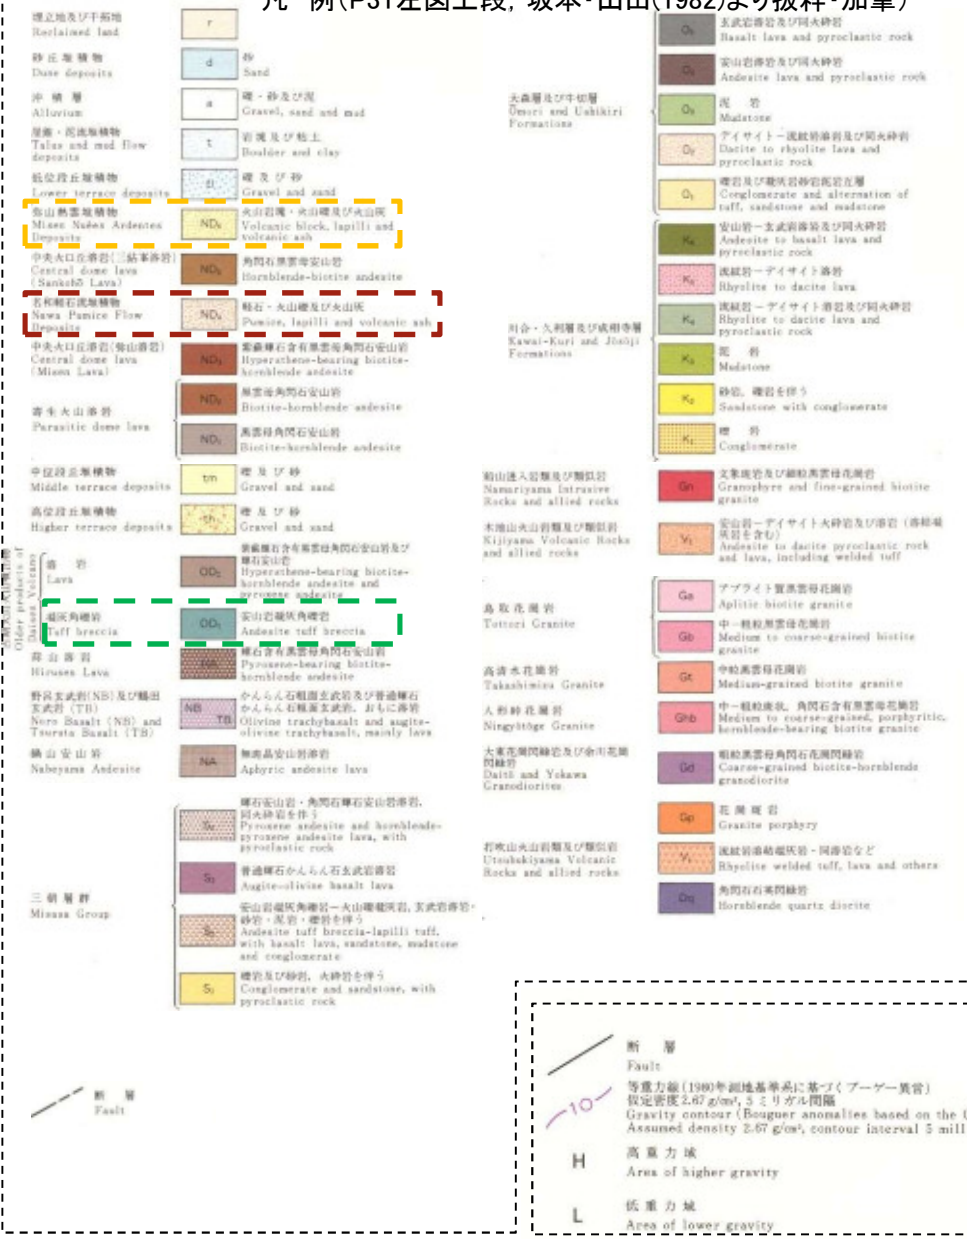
凡 例(P31左図上段，坂本・山田(1982)より抜粋・加筆)

埋立地及び干拓地
Reclaimed land
r

砂丘堆積物
Dune deposits
d
砂
Sand

沖積層
Alluvium
a
礫・砂及び泥
Gravel, sand and mud

崖錐・泥流堆積物
Talus and mud flow deposits
t
岩塊及び粘土
Boulder and clay

低位段丘堆積物
Lower terrace deposits
tl
礫及び砂
Gravel and sand

弥山熱雲堆積物
Misen Nuées Ardentes Deposits
ND₆
火山岩塊・火山礫及び火山灰
Volcanic block, lapilli and volcanic ash

中央火口丘溶岩(三鈷峰溶岩)
Central dome lava (Sankohô Lava)
ND₅
角閃石黒雲母安山岩
Hornblende-biotite andesite

名和軽石流堆積物
Nawa Pumice Flow Deposits
ND₄
軽石・火山礫及び火山灰
Pumice, lapilli and volcanic ash

中央火口丘溶岩(弥山溶岩)
Central dome lava (Misen Lava)
ND₃
紫蘇輝石含有黒雲母角閃石安山岩
Hypersthene-bearing biotite-hornblende andesite

寄生火山溶岩
Parasitic dome lava
ND₂
黒雲母角閃石安山岩
Biotite-hornblende andesite
ND₁
黒雲母角閃石安山岩
Biotite-hornblende andesite

中位段丘堆積物
Middle terrace deposits
tm
礫及び砂
Gravel and sand

高位段丘堆積物
Higher terrace deposits
th
礫及び砂
Gravel and sand

古期大山火山噴出物
Older products of Daisen Volcano

溶岩
Lava
OD₂
紫蘇輝石含有黒雲母角閃石安山岩及び輝石安山岩
Hypersthene-bearing biotite-hornblende andesite and pyroxene andesite

凝灰角礫岩
Tuff breccia
OD₁
安山岩凝灰角礫岩
Andesite tuff breccia

蒜山溶岩
Hiruzen Lava
HR
輝石含有黒雲母角閃石安山岩
Pyroxene-bearing biotite-hornblende andesite

野呂玄武岩(NB)及び鶴田玄武岩(TB)
Noro Basalt (NB) and Tsuruta Basalt (TB)
NB TB
かんらん石粗面玄武岩及び普通輝石かんらん石粗面玄武岩，おもに溶岩
Olivine trachybasalt and augite-olivine trachybasalt, mainly lava

鍋山安山岩
Nabeyama Andesite
NA
無斑晶安山岩溶岩
Aphyric andesite lava

三徳層群
Misasa Group
S₄
輝石安山岩・角閃石輝石安山岩溶岩，同火砕岩を伴う
Pyroxene andesite and hornblende-pyroxene andesite lava, with pyroclastic rock
S₃
普通輝石かんらん石玄武岩溶岩
Augite-olivine basalt lava
S₂
安山岩凝灰角礫岩―火山礫凝灰岩，玄武岩溶岩・砂岩・泥岩・礫岩を伴う
Andesite tuff breccia-lapilli tuff, with basalt lava, sandstone, mudstone and conglomerate
S₁
礫岩及び砂岩，火砕岩を伴う
Conglomerate and sandstone, with pyroclastic rock

断層
Fault

大森層及び牛切層
Omori and Ushikiri Formations
O₅
玄武岩溶岩及び同火砕岩
Basalt lava and pyroclastic rock
O₄
安山岩溶岩及び同火砕岩
Andesite lava and pyroclastic rock
O₃
泥岩
Mudstone
O₂
デイサイト―流紋岩溶岩及び同火砕岩
Dacite to rhyolite lava and pyroclastic rock
O₁
礫岩及び凝灰岩砂岩泥岩互層
Conglomerate and alternation of tuff, sandstone and mudstone

川合・久利層及び成相寺層
Kawai-Kuri and Jôjôji Formations
K₆
安山岩―玄武岩溶岩及び同火砕岩
Andesite to basalt lava and pyroclastic rock
K₅
流紋岩―デイサイト岩脈
Rhyolite to dacite lava
K₄
流紋岩―デイサイト溶岩及び同火砕岩
Rhyolite to dacite lava and pyroclastic rock
K₃
泥岩
Mudstone
K₂
砂岩，礫岩を伴う
Sandstone with conglomerate
K₁
礫岩
Conglomerate

貫入岩類及び類似岩
Namariyama Intrusive Rocks and allied rocks
Gn
文象斑岩及び細粒黒雲母花崗岩
Granophyre and fine-grained biotite granite

木地山火山岩類及び類似岩
Kijiyama Volcanic Rocks and allied rocks
Vi
安山岩―デイサイト火砕岩及び溶岩(溶結凝灰岩を含む)
Andesite to dacite pyroclastic rock and lava, including welded tuff

鳥取花崗岩
Tottori Granite
Ga
アプライト質黒雲母花崗岩
Aplitic biotite granite
Gb
中―粗粒黒雲母花崗岩
Medium to coarse-grained biotite granite

高清水花崗岩
Takashimizu Granite
Gt
中粒黒雲母花崗岩
Medium-grained biotite granite

人形峠花崗岩
Ningyôtôge Granite
Ghb
中―粗粒斑状，角閃石含有黒雲母花崗岩
Medium to coarse-grained, porphyritic, hornblende-bearing biotite granite

大東花崗閃緑岩及び余川花崗閃緑岩
Daitô and Yokawa Granodiorites
Gd
粗粒黒雲母角閃石花崗閃緑岩
Coarse-grained biotite-hornblende granodiorite
Gp
花崗斑岩
Granite porphyry

打吹山火山岩類及び類似岩
Utsubukiyama Volcanic Rocks and allied rocks
Vt
流紋岩溶結凝灰岩・同溶岩など
Rhyolite welded tuff, lava and others
Dq
角閃石石英閃緑岩
Hornblende quartz diorite

断層
Fault
10
等重力線(1980年測地基準系に基づくブーゲー異常)仮定密度2.67 g/cm³, 5ミリガル間隔
Gravity contour (Bouguer anomalies based on the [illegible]
Assumed density 2.67 g/cm³, contour interval 5 mill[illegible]
H
高重力域
Area of higher gravity
L
低重力域
Area of lower gravity